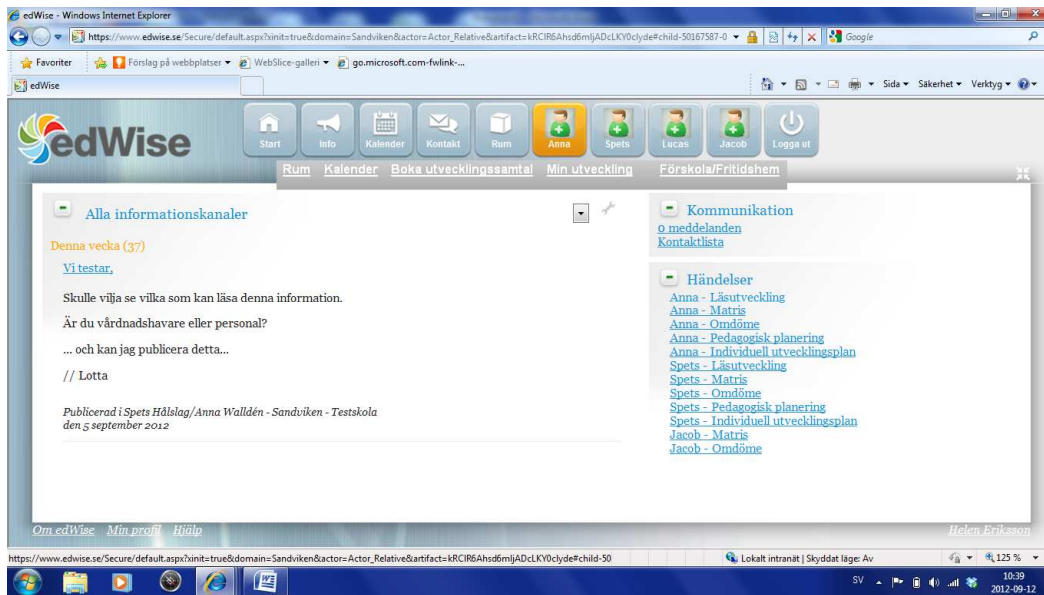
edWise - Windows Internet Explorer

https://www.edwise.se/Secure/default.aspx?xinit=true&domain=Sandviken&actor=Actor_Relative&artifact=kRCIR6Ahsd6mljADcLKY0clyde#child-50167587-0

Google

Favoriter

Förslag på webbplatser ▾ WebSlice-galleri ▾ go.microsoft.com-fwlink-...

edWise

Sida ▾ Säkerhet ▾ Verktyg ▾

edWise

Start Info Kalender Kontakt Rum Anna Spets Lucas Jacob Logga ut

Rum Kalender Boka utvecklingssamtal Min utveckling Förskola/Fritidshem

Alla informationskanaler

Denna vecka (37)

Vi testar,

Skulle vilja se vilka som kan läsa denna information.

Är du vårdnadshavare eller personal?

... och kan jag publicera detta...

// Lotta

Publicerad i Spets Hålslag/Anna Walldén - Sandviken - Testskola den 5 september 2012

Kommunikation

0 meddelanden
Kontaktlista

Händelser

Anna - Läsutveckling
Anna - Matris
Anna - Omdöme
Anna - Pedagogisk planering
Anna - Individuell utvecklingsplan
Spets - Läsutveckling
Spets - Matris
Spets - Omdöme
Spets - Pedagogisk planering
Spets - Individuell utvecklingsplan
Jacob - Matris
Jacob - Omdöme

Om edWise Min profil Hjälp

Helen Eriksson

https://www.edwise.se/Secure/default.aspx?xinit=true&domain=Sandviken&actor=Actor_Relative&artifact=kRCIR6Ahsd6mljADcLKY0clyde#child-50

Lokalt intranät | Skyddat läge: Av

125 %

SV

10:39
2012-09-12